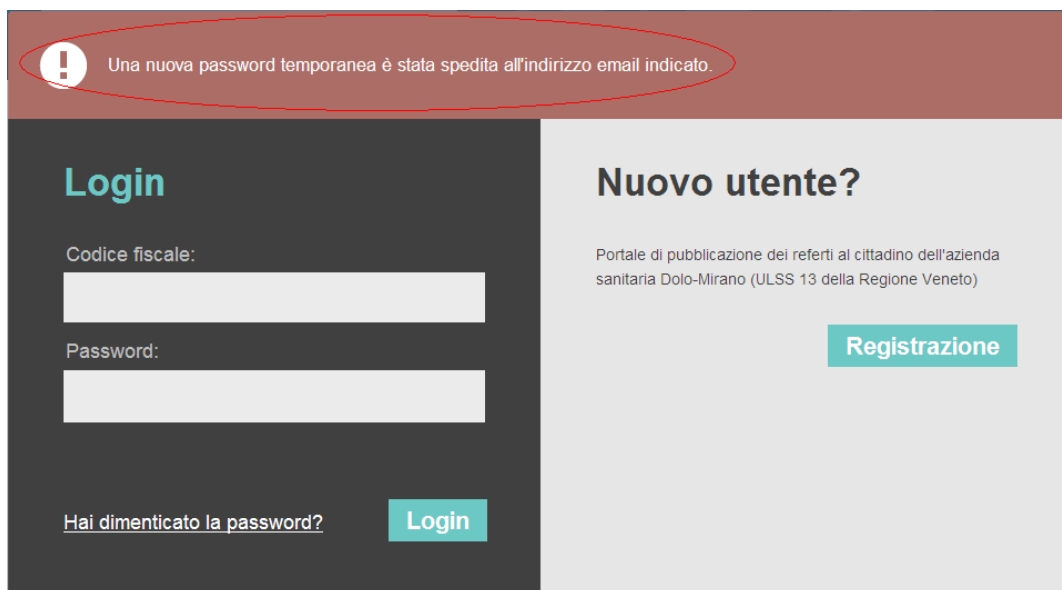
!

Una nuova password temporanea è stata spedita all'indirizzo email indicato.

Login

Codice fiscale:

Password:

Hai dimenticato la password?

Login

Nuovo utente?

Portale di pubblicazione dei referti al cittadino dell'azienda sanitaria Dolo-Mirano (ULSS 13 della Regione Veneto)

Registrazione